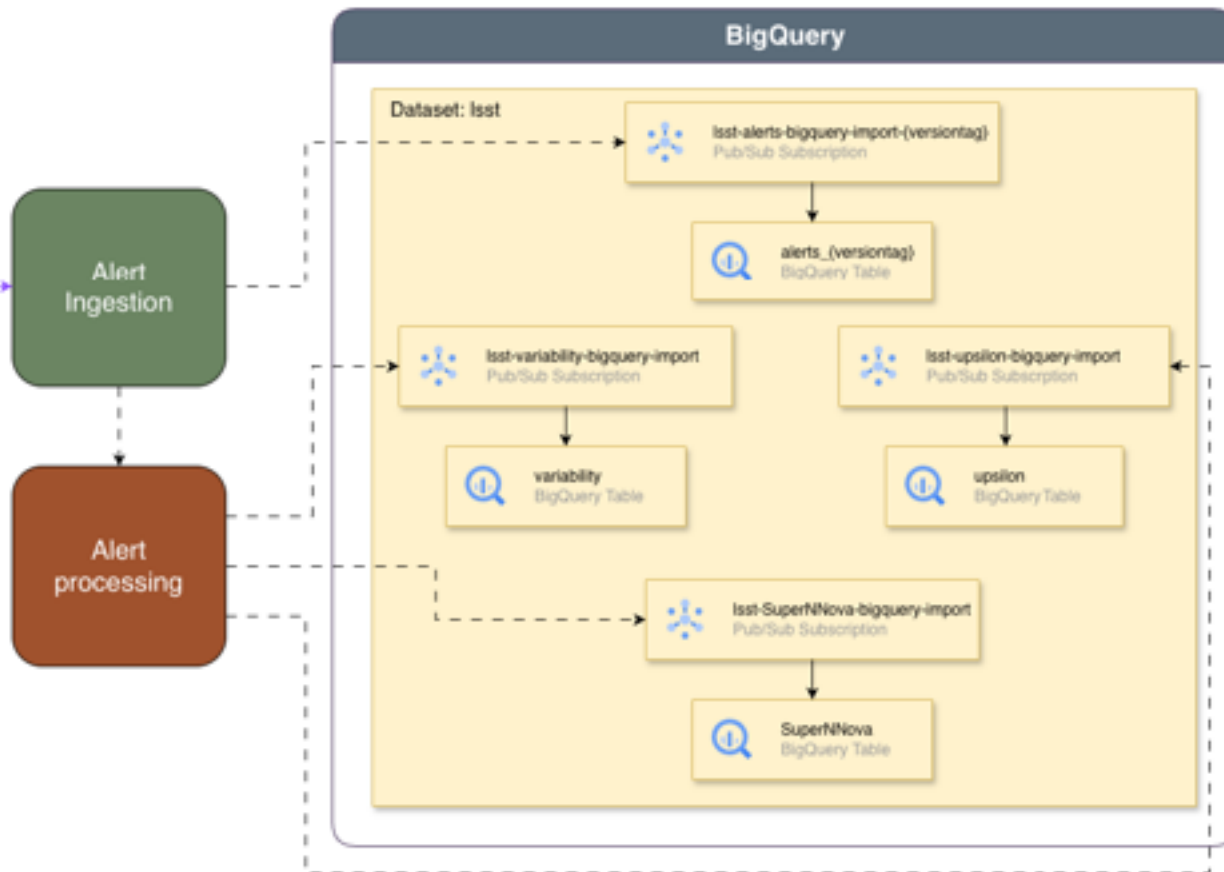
BigQuery

Dataset: lsst

lsst-alerts-bigquery-import-{versiontag}
Pub/Sub Subscription

alerts_{versiontag}
BigQuery Table

Alert Ingestion

lsst-variability-bigquery-import
Pub/Sub Subscription

lsst-upsilon-bigquery-import
Pub/Sub Subscription

variability
BigQuery Table

upsilon
BigQuery Table

Alert processing

lsst-SuperNNova-bigquery-import
Pub/Sub Subscription

SuperNNova
BigQuery Table